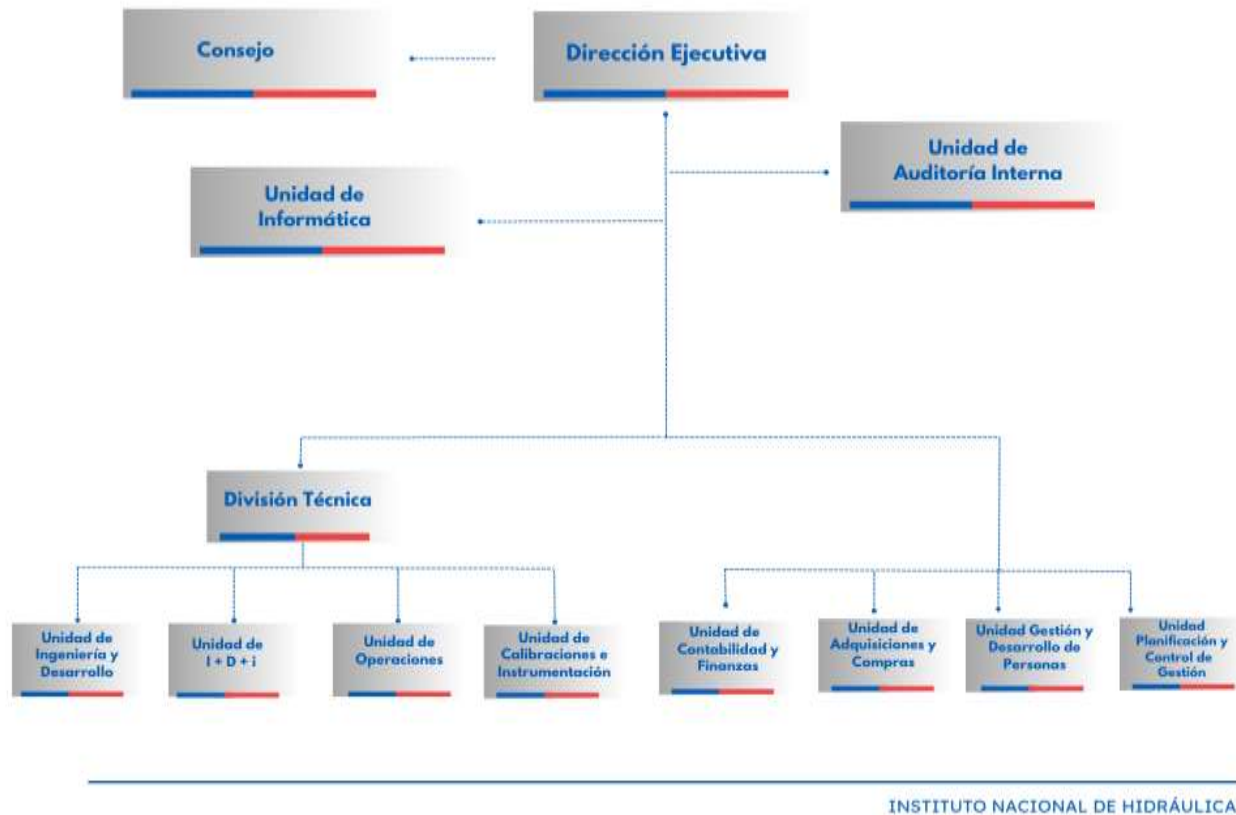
Consejo

Dirección Ejecutiva

Unidad de Auditoría Interna

Unidad de Informática

División Técnica

Unidad de Ingeniería y Desarrollo

Unidad de I + D + i

Unidad de Operaciones

Unidad de Calibraciones e Instrumentación

Unidad de Contabilidad y Finanzas

Unidad de Adquisiciones y Compras

Unidad Gestión y Desarrollo de Personas

Unidad Planificación y Control de Gestión

INSTITUTO NACIONAL DE HIDRÁULICA